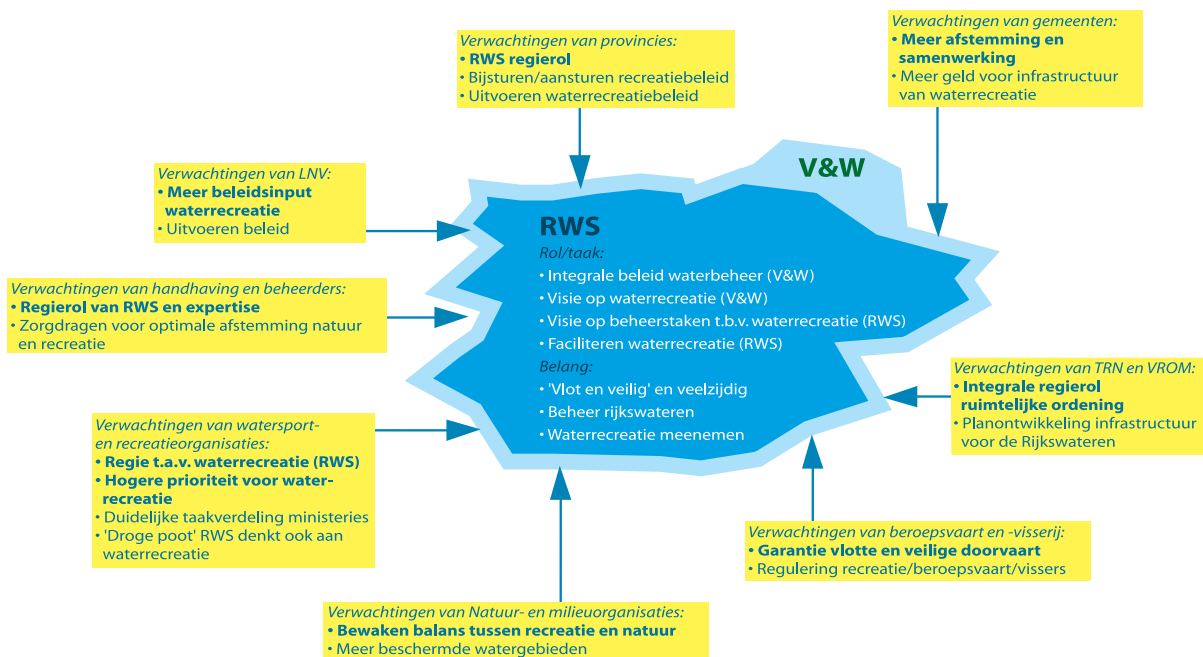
Verwachtingen van provincies:
• RWS regierol
• Bijsturen/aansturen recreatiebeleid
• Uitvoeren waterrecreatiebeleid

Verwachtingen van gemeenten:
• Meer afstemming en samenwerking
• Meer geld voor infrastructuur van waterrecreatie

Verwachtingen van LNV:
• Meer beleidsinput waterrecreatie
• Uitvoeren beleid

V&W

RWS
Rol/taak:
• Integrale beleid waterbeheer (V&W)
• Visie op waterrecreatie (V&W)
• Visie op beheerstaken t.b.v. waterrecreatie (RWS)
• Faciliteren waterrecreatie (RWS)
Belang:
• 'Vlot en veilig' en veelzijdig
• Beheer rijkswateren
• Waterrecreatie meenemen

Verwachtingen van handhaving en beheerders:
• Regierol van RWS en expertise
• Zorgdragen voor optimale afstemming natuur en recreatie

Verwachtingen van TRN en VROM:
• Integrale regierol ruimtelijke ordening
• Planontwikkeling infrastructuur voor de Rijkswateren

Verwachtingen van watersport- en recreatieorganisaties:
• Regie t.a.v. waterrecreatie (RWS)
• Hogere prioriteit voor waterrecreatie
• Duidelijke taakverdeling ministeries
• 'Droge poot' RWS denkt ook aan waterrecreatie

Verwachtingen van beroepsvaart en -visserij:
• Garantie vlotte en veilige doorvaart
• Regulering recreatie/beroepsvaart/vissers

Verwachtingen van Natuur- en milieuorganisaties:
• Bewaken balans tussen recreatie en natuur
• Meer beschermde watergebieden